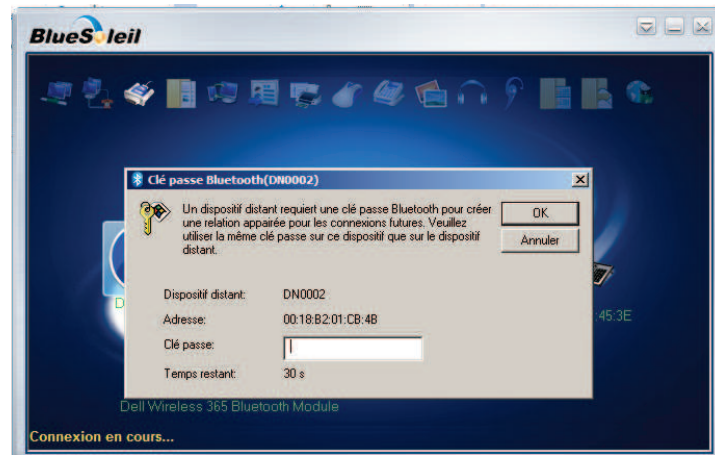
BlueSoleil

Clé passe Bluetooth(DN0002)

Un dispositif distant requiert une clé passe Bluetooth pour créer une relation appairée pour les connexions futures. Veuillez utiliser la même clé passe sur ce dispositif que sur le dispositif distant.

OK

Annuler

Dispositif distant: DN0002

Adresse: 00:18:B2:01:CB:4B

Clé passe:

Temps restant: 30 s

D

45:3E

Dell Wireless 365 Bluetooth Module

Connexion en cours...